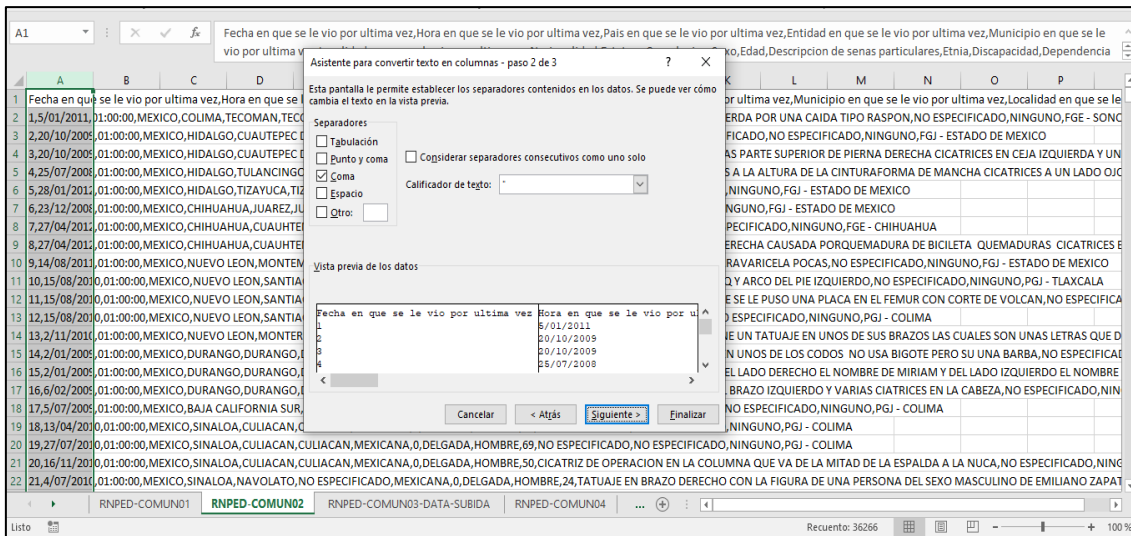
A1 fx Fecha en que se le vio por ultima vez,Hora en que se le vio por ultima vez,Pais en que se le vio por ultima vez,Entidad en que se le vio por ultima vez,Municipio en que se le vio por ultima v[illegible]xo,Edad,Descripcion de senas particulares,Etnia,Discapacidad,Dependencia

| | A | B | C | D | K | L | M | N | O | P |
|---|---|---|---|---|---|---|---|---|---|---|
| 1 | Fecha en que se le vio por ultima vez,Hora en que se le | | | | or ultima vez,Municipio en que se le vio por ultima vez,Localidad en que se le | | | | | |
| 2 | 1,5/01/2011,01:00:00,MEXICO,COLIMA,TECOMAN,TEC | | | | ERDA POR UNA CAIDA TIPO RASPON,NO ESPECIFICADO,NINGUNO,FGE - SONC | | | | | |
| 3 | 2,20/10/2009,01:00:00,MEXICO,HIDALGO,CUAUTEPEC D | | | | FICADO,NO ESPECIFICADO,NINGUNO,FGJ - ESTADO DE MEXICO | | | | | |
| 4 | 3,20/10/2009,01:00:00,MEXICO,HIDALGO,CUAUTEPEC D | | | | AS PARTE SUPERIOR DE PIERNA DERECHA CICATRICES EN CEJA IZQUIERDA Y UN | | | | | |
| 5 | 4,25/07/2008,01:00:00,MEXICO,HIDALGO,TULANCINGO | | | | S A LA ALTURA DE LA CINTURAFORMA DE MANCHA CICATRICES A UN LADO OJO | | | | | |
| 6 | 5,28/01/2012,01:00:00,MEXICO,HIDALGO,TIZAYUCA,TIZ | | | | ,NINGUNO,FGJ - ESTADO DE MEXICO | | | | | |
| 7 | 6,23/12/2008,01:00:00,MEXICO,CHIHUAHUA,JUAREZ,JU | | | | NGUNO,FGJ - ESTADO DE MEXICO | | | | | |
| 8 | 7,27/04/2012,01:00:00,MEXICO,CHIHUAHUA,CUAUHTE | | | | PECIFICADO,NINGUNO,FGE - CHIHUAHUA | | | | | |
| 9 | 8,27/04/2012,01:00:00,MEXICO,CHIHUAHUA,CUAUHTE | | | | ERECHA CAUSADA PORQUEMADURA DE BICILETA QUEMADURAS CICATRICES E | | | | | |
| 10 | 9,14/08/2011,01:00:00,MEXICO,NUEVO LEON,MONTEM | | | | RAVARICELA POCAS,NO ESPECIFICADO,NINGUNO,FGJ - ESTADO DE MEXICO | | | | | |
| 11 | 10,15/08/2010,01:00:00,MEXICO,NUEVO LEON,SANTIA | | | | Q Y ARCO DEL PIE IZQUIERDO,NO ESPECIFICADO,NINGUNO,PGJ - TLAXCALA | | | | | |
| 12 | 11,15/08/2010,01:00:00,MEXICO,NUEVO LEON,SANTIA | | | | SE LE PUSO UNA PLACA EN EL FEMUR CON CORTE DE VOLCAN,NO ESPECIFICA | | | | | |
| 13 | 12,15/08/2010,01:00:00,MEXICO,NUEVO LEON,SANTIA | | | | ESPECIFICADO,NINGUNO,PGJ - COLIMA | | | | | |
| 14 | 13,2/11/2010,01:00:00,MEXICO,NUEVO LEON,MONTER | | | | NE UN TATUAJE EN UNOS DE SUS BRAZOS LAS CUALES SON UNAS LETRAS QUE D | | | | | |
| 15 | 14,2/01/2009,01:00:00,MEXICO,DURANGO,DURANGO, | | | | N UNOS DE LOS CODOS NO USA BIGOTE PERO SU UNA BARBA,NO ESPECIFICAD | | | | | |
| 16 | 15,2/01/2009,01:00:00,MEXICO,DURANGO,DURANGO, | | | | EL LADO DERECHO EL NOMBRE DE MIRIAM Y DEL LADO IZQUIERDO EL NOMBRE | | | | | |
| 17 | 16,6/02/2009,01:00:00,MEXICO,DURANGO,DURANGO, | | | | BRAZO IZQUIERDO Y VARIAS CIATRICES EN LA CABEZA,NO ESPECIFICADO,NIN | | | | | |
| 18 | 17,5/07/2009,01:00:00,MEXICO,BAJA CALIFORNIA SUR, | | | | NO ESPECIFICADO,NINGUNO,PGJ - COLIMA | | | | | |
| 19 | 18,13/04/2010,01:00:00,MEXICO,SINALOA,CULIACAN,C | | | | ,NINGUNO,PGJ - COLIMA | | | | | |
| 20 | 19,27/07/2010,01:00:00,MEXICO,SINALOA,CULIACAN,CULIACAN,MEXICANA,0,DELGADA,HOMBRE,69,NO ESPECIFICADO,NO ESPECIFICADO,NINGUNO,PGJ - COLIMA | | | | | | | | | |
| 21 | 20,16/11/2010,01:00:00,MEXICO,SINALOA,CULIACAN,CULIACAN,MEXICANA,0,DELGADA,HOMBRE,50,CICATRIZ DE OPERACION EN LA COLUMNA QUE VA DE LA MITAD DE LA ESPALDA A LA NUCA,NO ESPECIFICADO,NINC | | | | | | | | | |
| 22 | 21,4/07/2010,01:00:00,MEXICO,SINALOA,NAVOLATO,NO ESPECIFICADO,MEXICANA,0,SUBIDA,HOMBRE,24,TATUAJE EN BRAZO DERECHO CON LA FIGURA DE UNA PERSONA DEL SEXO MASCULINO DE EMILIANO ZAPAT | | | | | | | | | |

Asistente para convertir texto en columnas - paso 2 de 3 ? X

Esta pantalla le permite establecer los separadores contenidos en los datos. Se puede ver cómo cambia el texto en la vista previa.

Separadores
☐ Tabulación
☐ Punto y coma
☑ Coma
☐ Espacio
☐ Otro:

☐ Considerar separadores consecutivos como uno solo

Calificador de texto: "

Vista previa de los datos

| Fecha en que se le vio por ultima vez | Hora en que se le vio por u |
|---|---|
| 1 | 5/01/2011 |
| 2 | 20/10/2009 |
| 3 | 20/10/2009 |
| 4 | 25/07/2008 |

Cancelar | < Atrás | Siguiente > | Finalizar

RNPED-COMUN01 | RNPED-COMUN02 | RNPED-COMUN03-DATA-SUBIDA | RNPED-COMUN04 | ...

Listo | Recuento: 36266 | 100 %